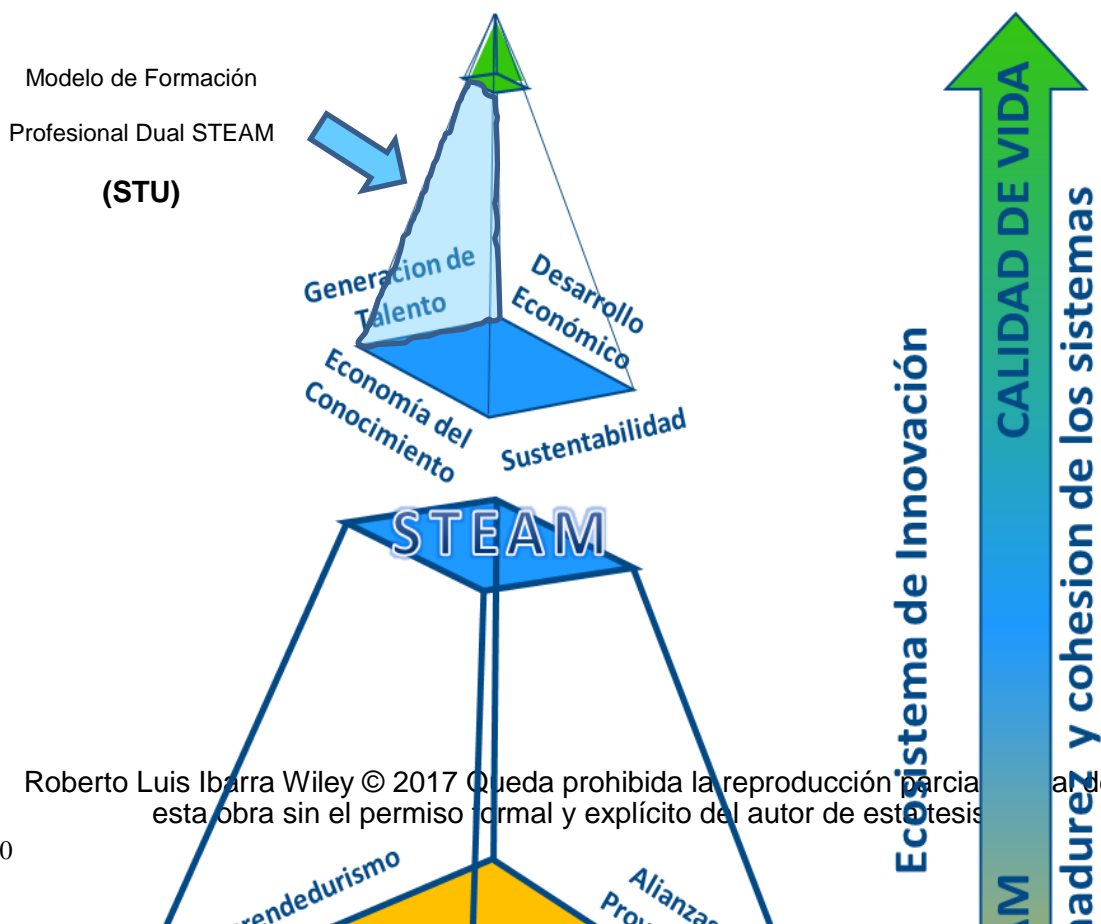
Modelo de Formación

Profesional Dual STEAM

(STU)

Generacion de Talento

Desarrollo Económico

Economía del Conocimiento

Sustentabilidad

STEAM

CALIDAD DE VIDA

Ecosistema de Innovación

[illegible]adurez y cohesion de los sistemas

Roberto Luis Ibarra Wiley © 2017 Queda prohibida la reproducción parcia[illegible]al de esta obra sin el permiso formal y explícito del autor de esta tesis

0

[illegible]rendedurismo

Alianzas Prov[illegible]

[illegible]M